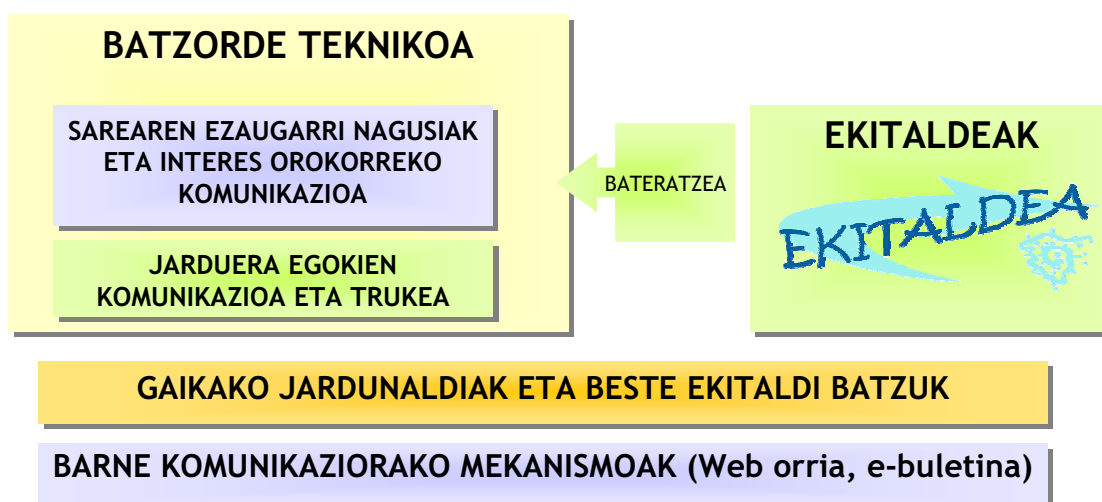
BATZORDE TEKNIKOA

SAREAREN EZAUGARRI NAGUSIAK ETA INTERES OROKORREKO KOMUNIKAZIOA

JARDUERA EGOKIEN KOMUNIKAZIOA ETA TRUKEA

BATERATZEA

EKITALDEAK

EKITALDEA

GAIKAKO JARDUNALDIAK ETA BESTE EKITALDI BATZUK

BARNE KOMUNIKAZIORAKO MEKANISMOAK (Web orria, e-buletina)